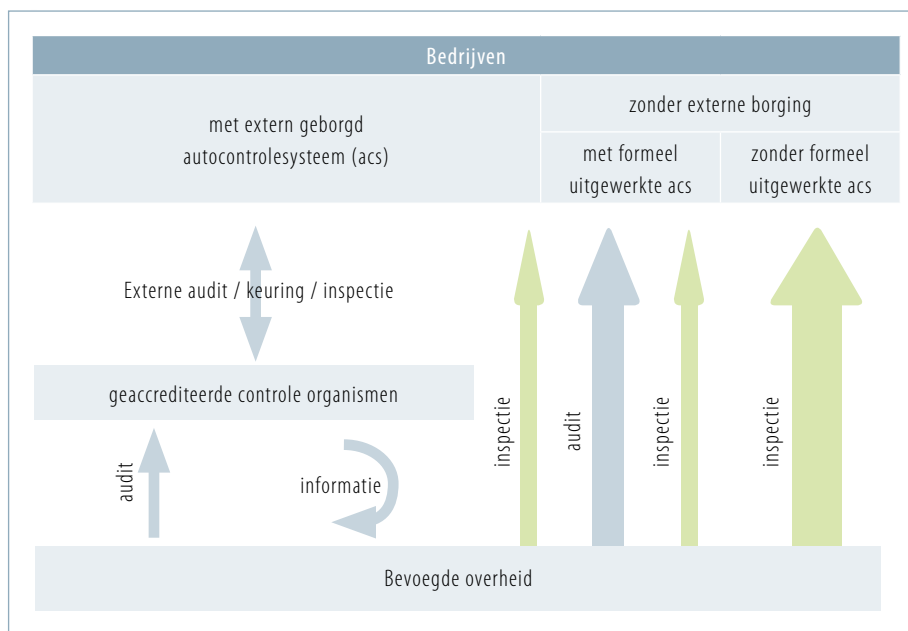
Bedrijven

met extern geborgd autocontrolesysteem (acs)

zonder externe borging

met formeel uitgewerkte acs

zonder formeel uitgewerkte acs

Externe audit / keuring / inspectie

geaccrediteerde controle organismen

audit

informatie

inspectie

audit

inspectie

inspectie

Bevoegde overheid